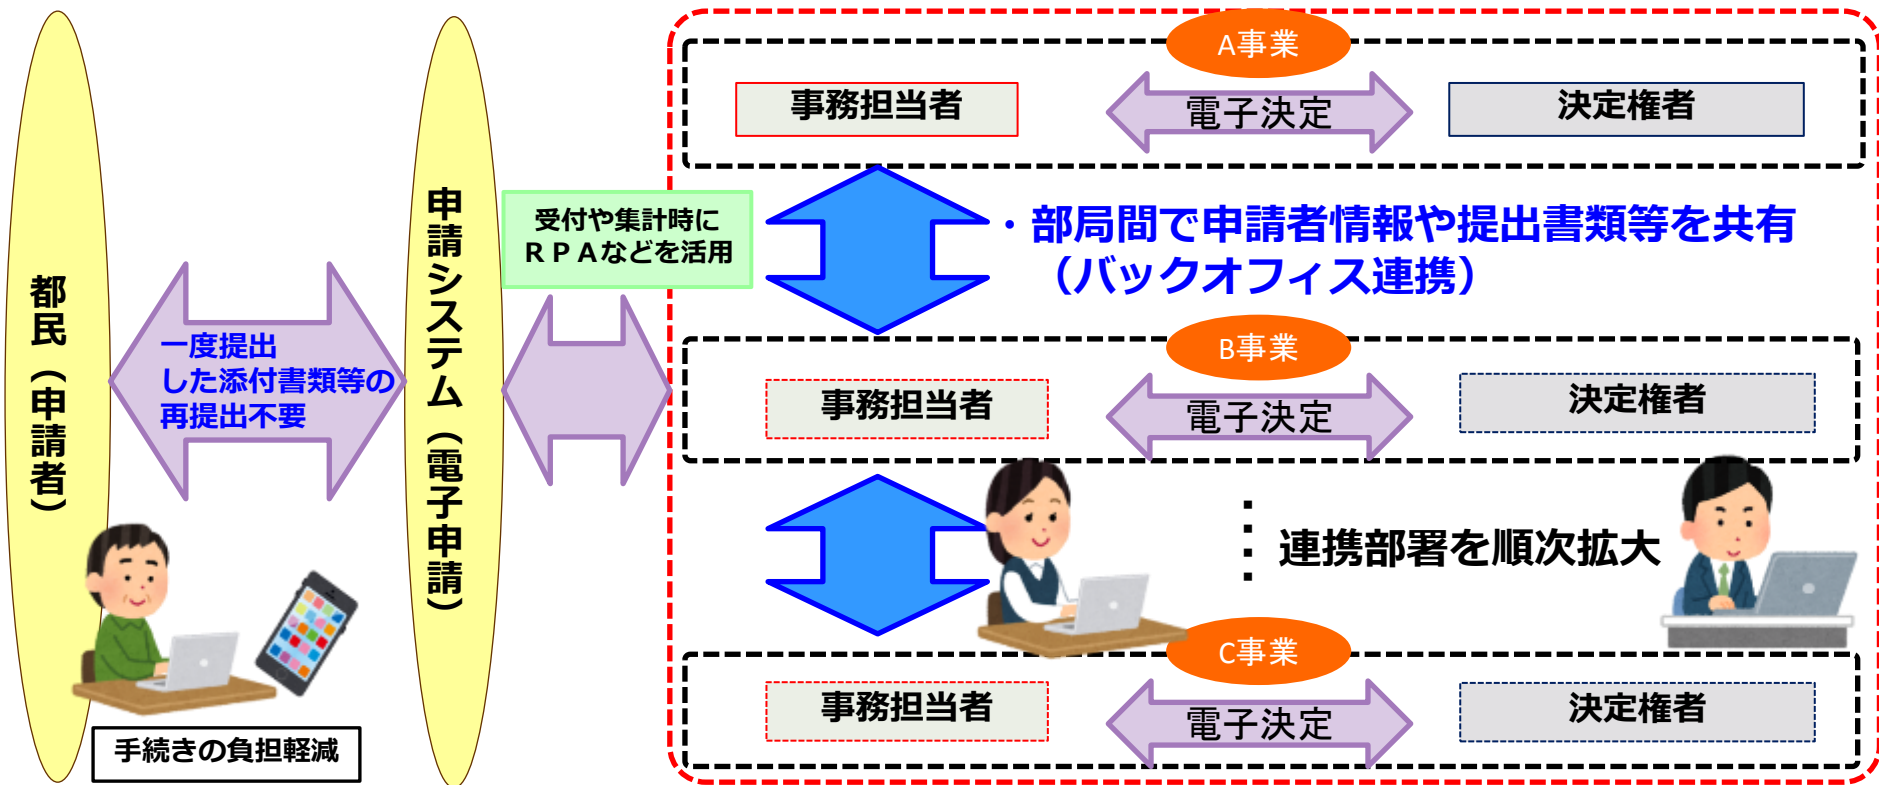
都民（申請者）

一度提出した添付書類等の再提出不要

手続きの負担軽減

申請システム（電子申請）

受付や集計時にＲＰＡなどを活用

A事業

事務担当者

電子決定

決定権者

・部局間で申請者情報や提出書類等を共有（バックオフィス連携）

B事業

事務担当者

電子決定

決定権者

連携部署を順次拡大

C事業

事務担当者

電子決定

決定権者